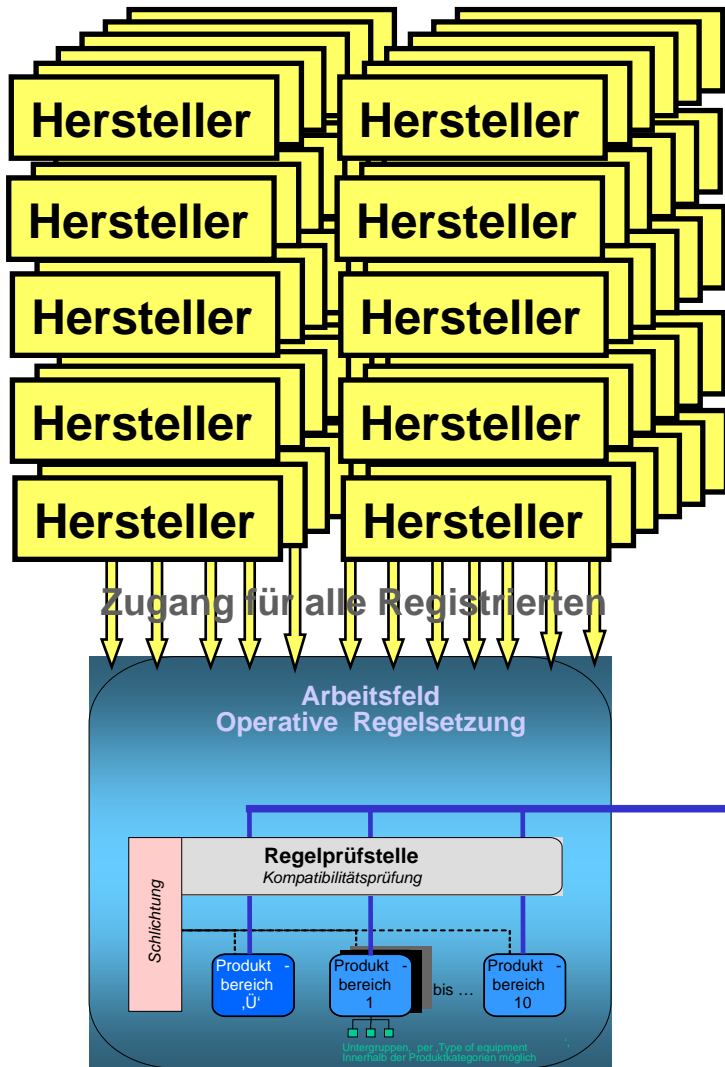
Hersteller
Hersteller
Hersteller
Hersteller
Hersteller
Hersteller
Hersteller
Hersteller
Hersteller
Hersteller

Zugang für alle Registrierten

Arbeitsfeld
Operative Regelsetzung

Regelprüfstelle
Kompatibilitätsprüfung

Schlichtung

Produkt - bereich ‚Ü'

Produkt - bereich 1

bis …

Produkt - bereich 10

Untergruppen, per ‚Type of equipment' Innerhalb der Produktkategorien möglich